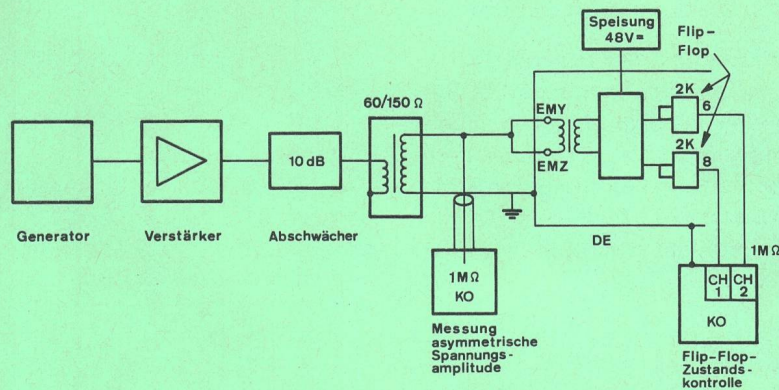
Speisung 48V=

Flip-Flop

60/150 Ω

10 dB

EMY

EMZ

2K 6

2K 8

Generator

Verstärker

Abschwächer

DE

1MΩ

1MΩ KO

CH 1

CH 2

KO

Messung asymmetrische Spannungsamplitude

Flip-Flop-Zustandskontrolle